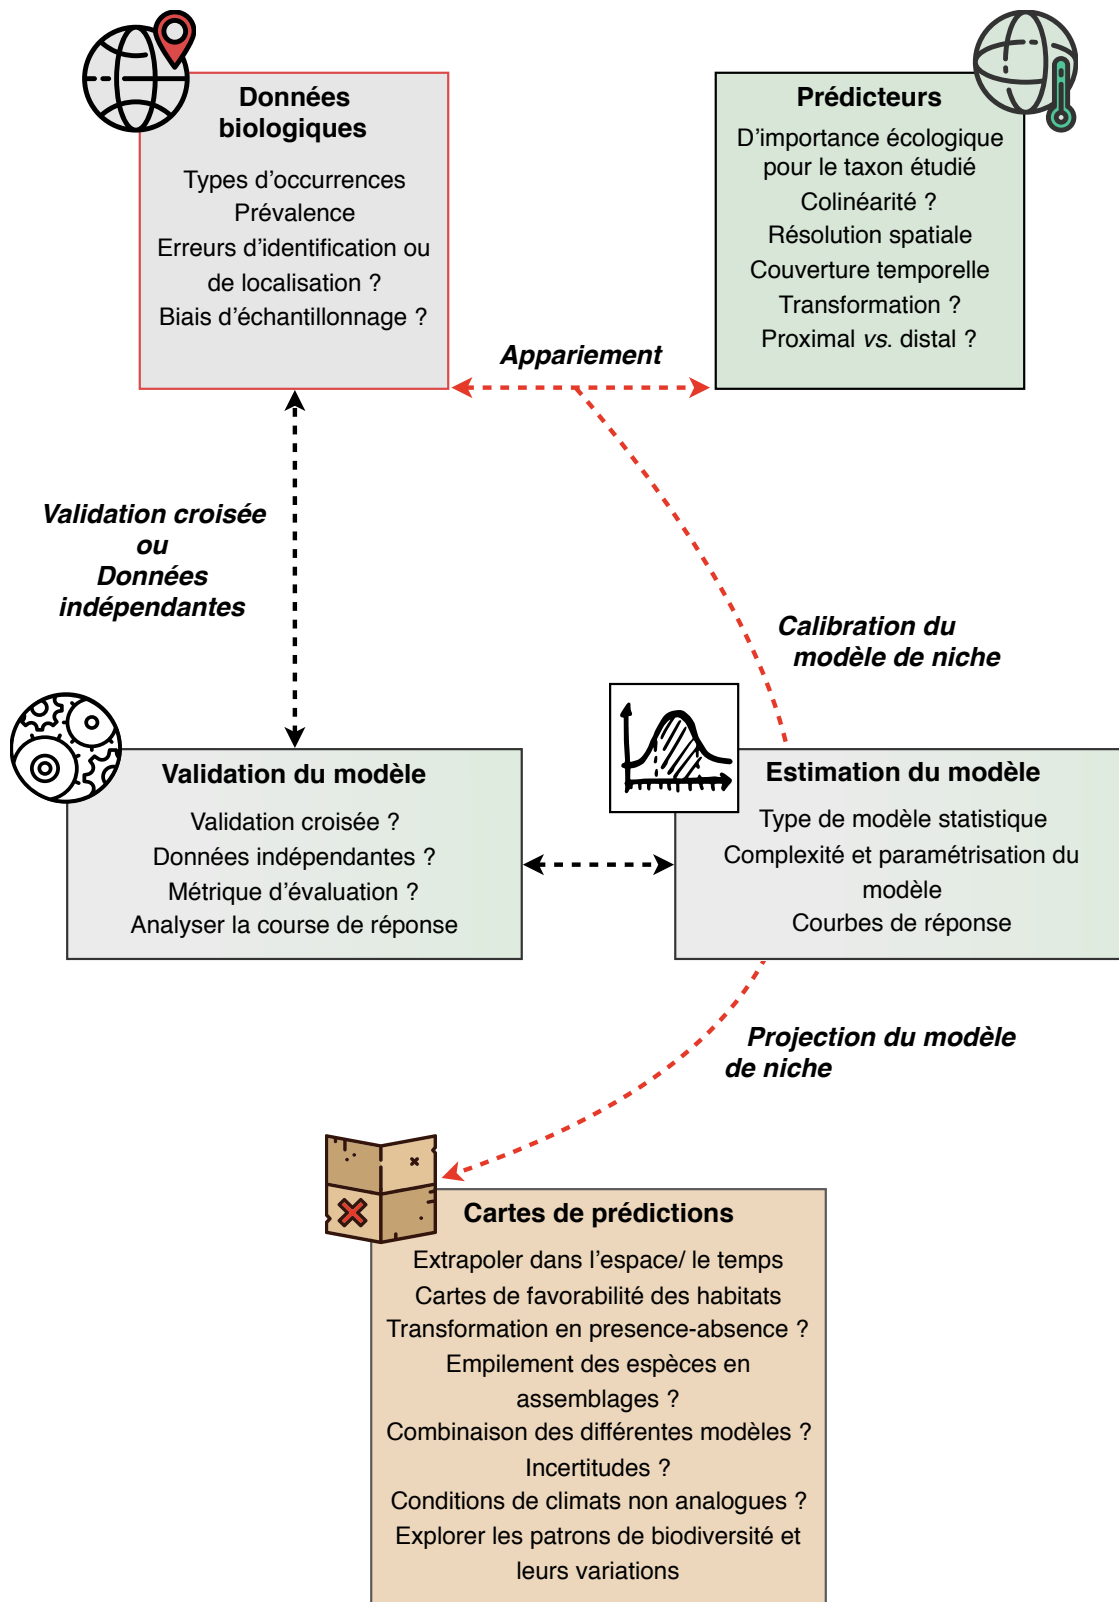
Données biologiques

Types d'occurrences
Prévalence
Erreurs d'identification ou de localisation ?
Biais d'échantillonnage ?

Prédicteurs

D'importance écologique pour le taxon étudié
Colinéarité ?
Résolution spatiale
Couverture temporelle
Transformation ?
Proximal *vs.* distal ?

Appariement

Validation croisée ou Données indépendantes

Calibration du modèle de niche

Validation du modèle

Validation croisée ?
Données indépendantes ?
Métrique d'évaluation ?
Analyser la course de réponse

Estimation du modèle

Type de modèle statistique
Complexité et paramétrisation du modèle
Courbes de réponse

Projection du modèle de niche

Cartes de prédictions

Extrapoler dans l'espace/ le temps
Cartes de favorabilité des habitats
Transformation en presence-absence ?
Empilement des espèces en assemblages ?
Combinaison des différentes modèles ?
Incertitudes ?
Conditions de climats non analogues ?
Explorer les patrons de biodiversité et leurs variations